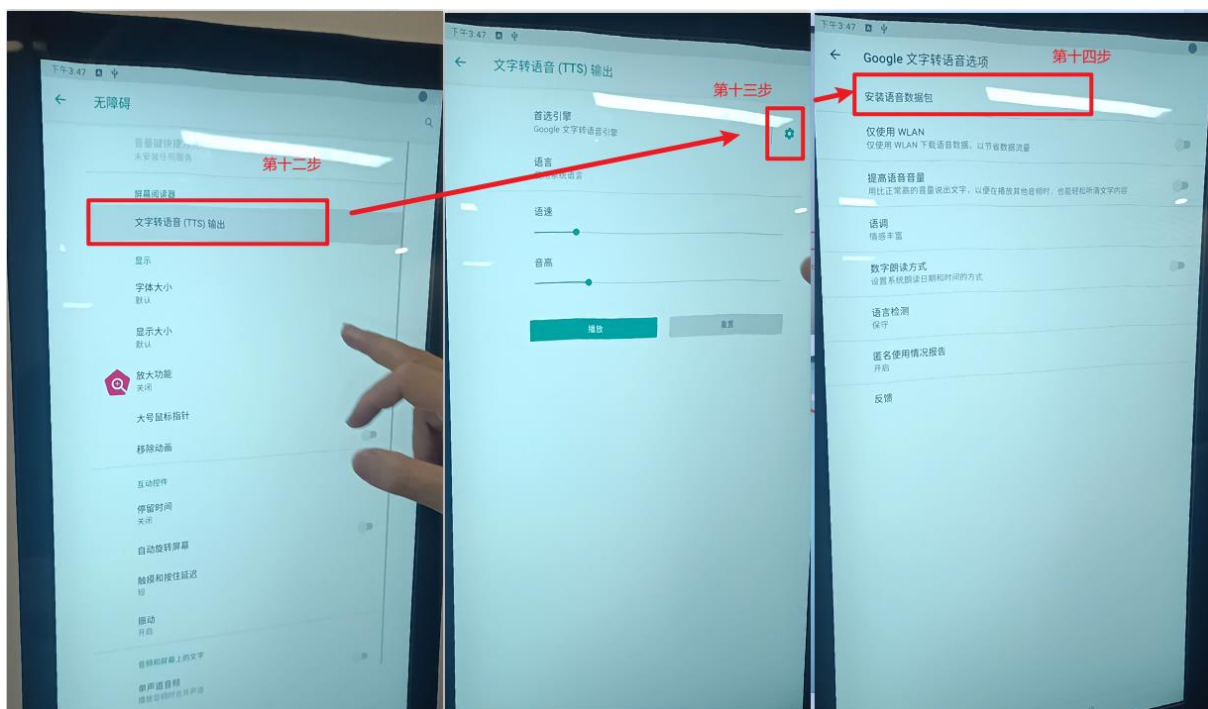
下午3:47

← 无障碍

音量键快捷方式
未安装任何服务

第十二步

屏幕阅读器

文字转语音 (TTS) 输出

显示

字体大小
默认

显示大小
默认

放大功能
关闭

大号鼠标指针

移除动画

互动控件

停留时间
关闭

自动旋转屏幕

触摸和按住延迟
短

振动
开启

音频和屏幕上的文字

单声道音频
播放音频时合并声道

下午3:47

← 文字转语音 (TTS) 输出

第十三步

首选引擎
Google 文字转语音引擎

语言
使用系统语言

语速

音高

播放

重置

下午3:47

← Google 文字转语音选项

第十四步

安装语音数据包

仅使用 WLAN
仅使用 WLAN 下载语音数据，以节省数据流量

提高语音音量
用比正常高的音量说出文字，以便在播放其他音频时，也能轻松听清文字内容

语调
情感丰富

数字朗读方式
设置系统朗读日期和时间的方式

语言检测
保守

匿名使用情况报告
开启

反馈